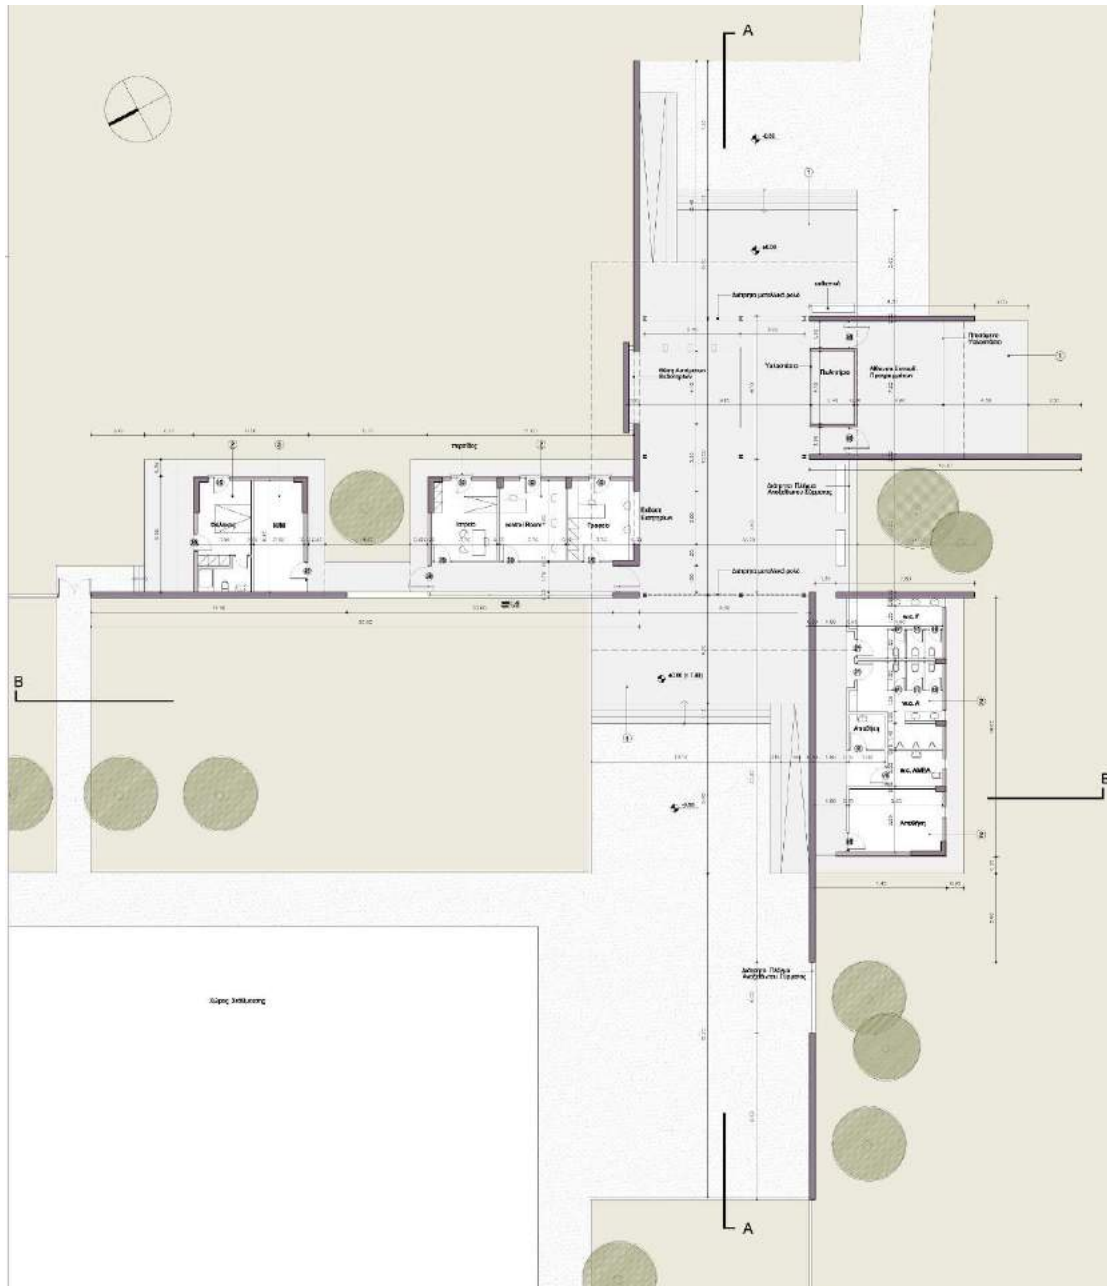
A

Ταμείο

Πωλητήριο

Αίθουσα Εκθεσ. Προγραμμάτων

Στεγασμένο Υπαίθριο

Θέση Αναμονής Επισκεπτών

Είσοδος Επισκεπτών

Διάτρητο Πλέγμα Ανοξείδωτου Χάλυβα

περγόλα

Φύλακας

Ιατρείο

Γραφείο

w.c. Γ

w.c. Α

Αποθήκη

w.c. ΑΜΕΑ

Αποθήκη

Διάτρητο Πλέγμα Ανοξείδωτου Χάλυβα

Χώρος Στάθμευσης

B

B

A